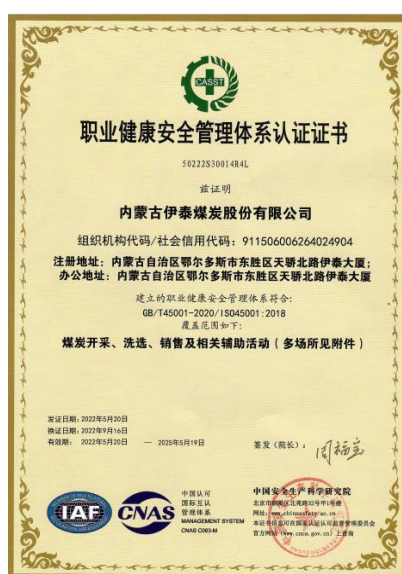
CASSTI

职业健康安全管理体系认证证书

50222S30014R4L

兹证明

内蒙古伊泰煤炭股份有限公司

组织机构代码/社会信用代码：911506006264024904

注册地址：内蒙古自治区鄂尔多斯市东胜区天骄北路伊泰大厦；
办公地址：内蒙古自治区鄂尔多斯市东胜区天骄北路伊泰大厦

建立的职业健康安全管理体系符合：
GB/T45001-2020/ISO45001:2018
覆盖范围如下：

煤炭开采、洗选、销售及相关辅助活动（多场所见附件）

发证日期：2022年5月20日
换证日期：2022年9月16日
有效期：2022年5月20日 — 2025年5月19日

签发（院长）：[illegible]

IAF

CNAS

中国认可
国际互认
管理体系
MANAGEMENT SYSTEM
CNAS C063-M

中国安全生产科学研究院
北京市朝阳区北苑路32号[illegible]
网址：www.chinasafety.ac.cn
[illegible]
本证书信息可在国家认证认可监督管理委员会官方网站（www.cnca.gov.cn）上查询